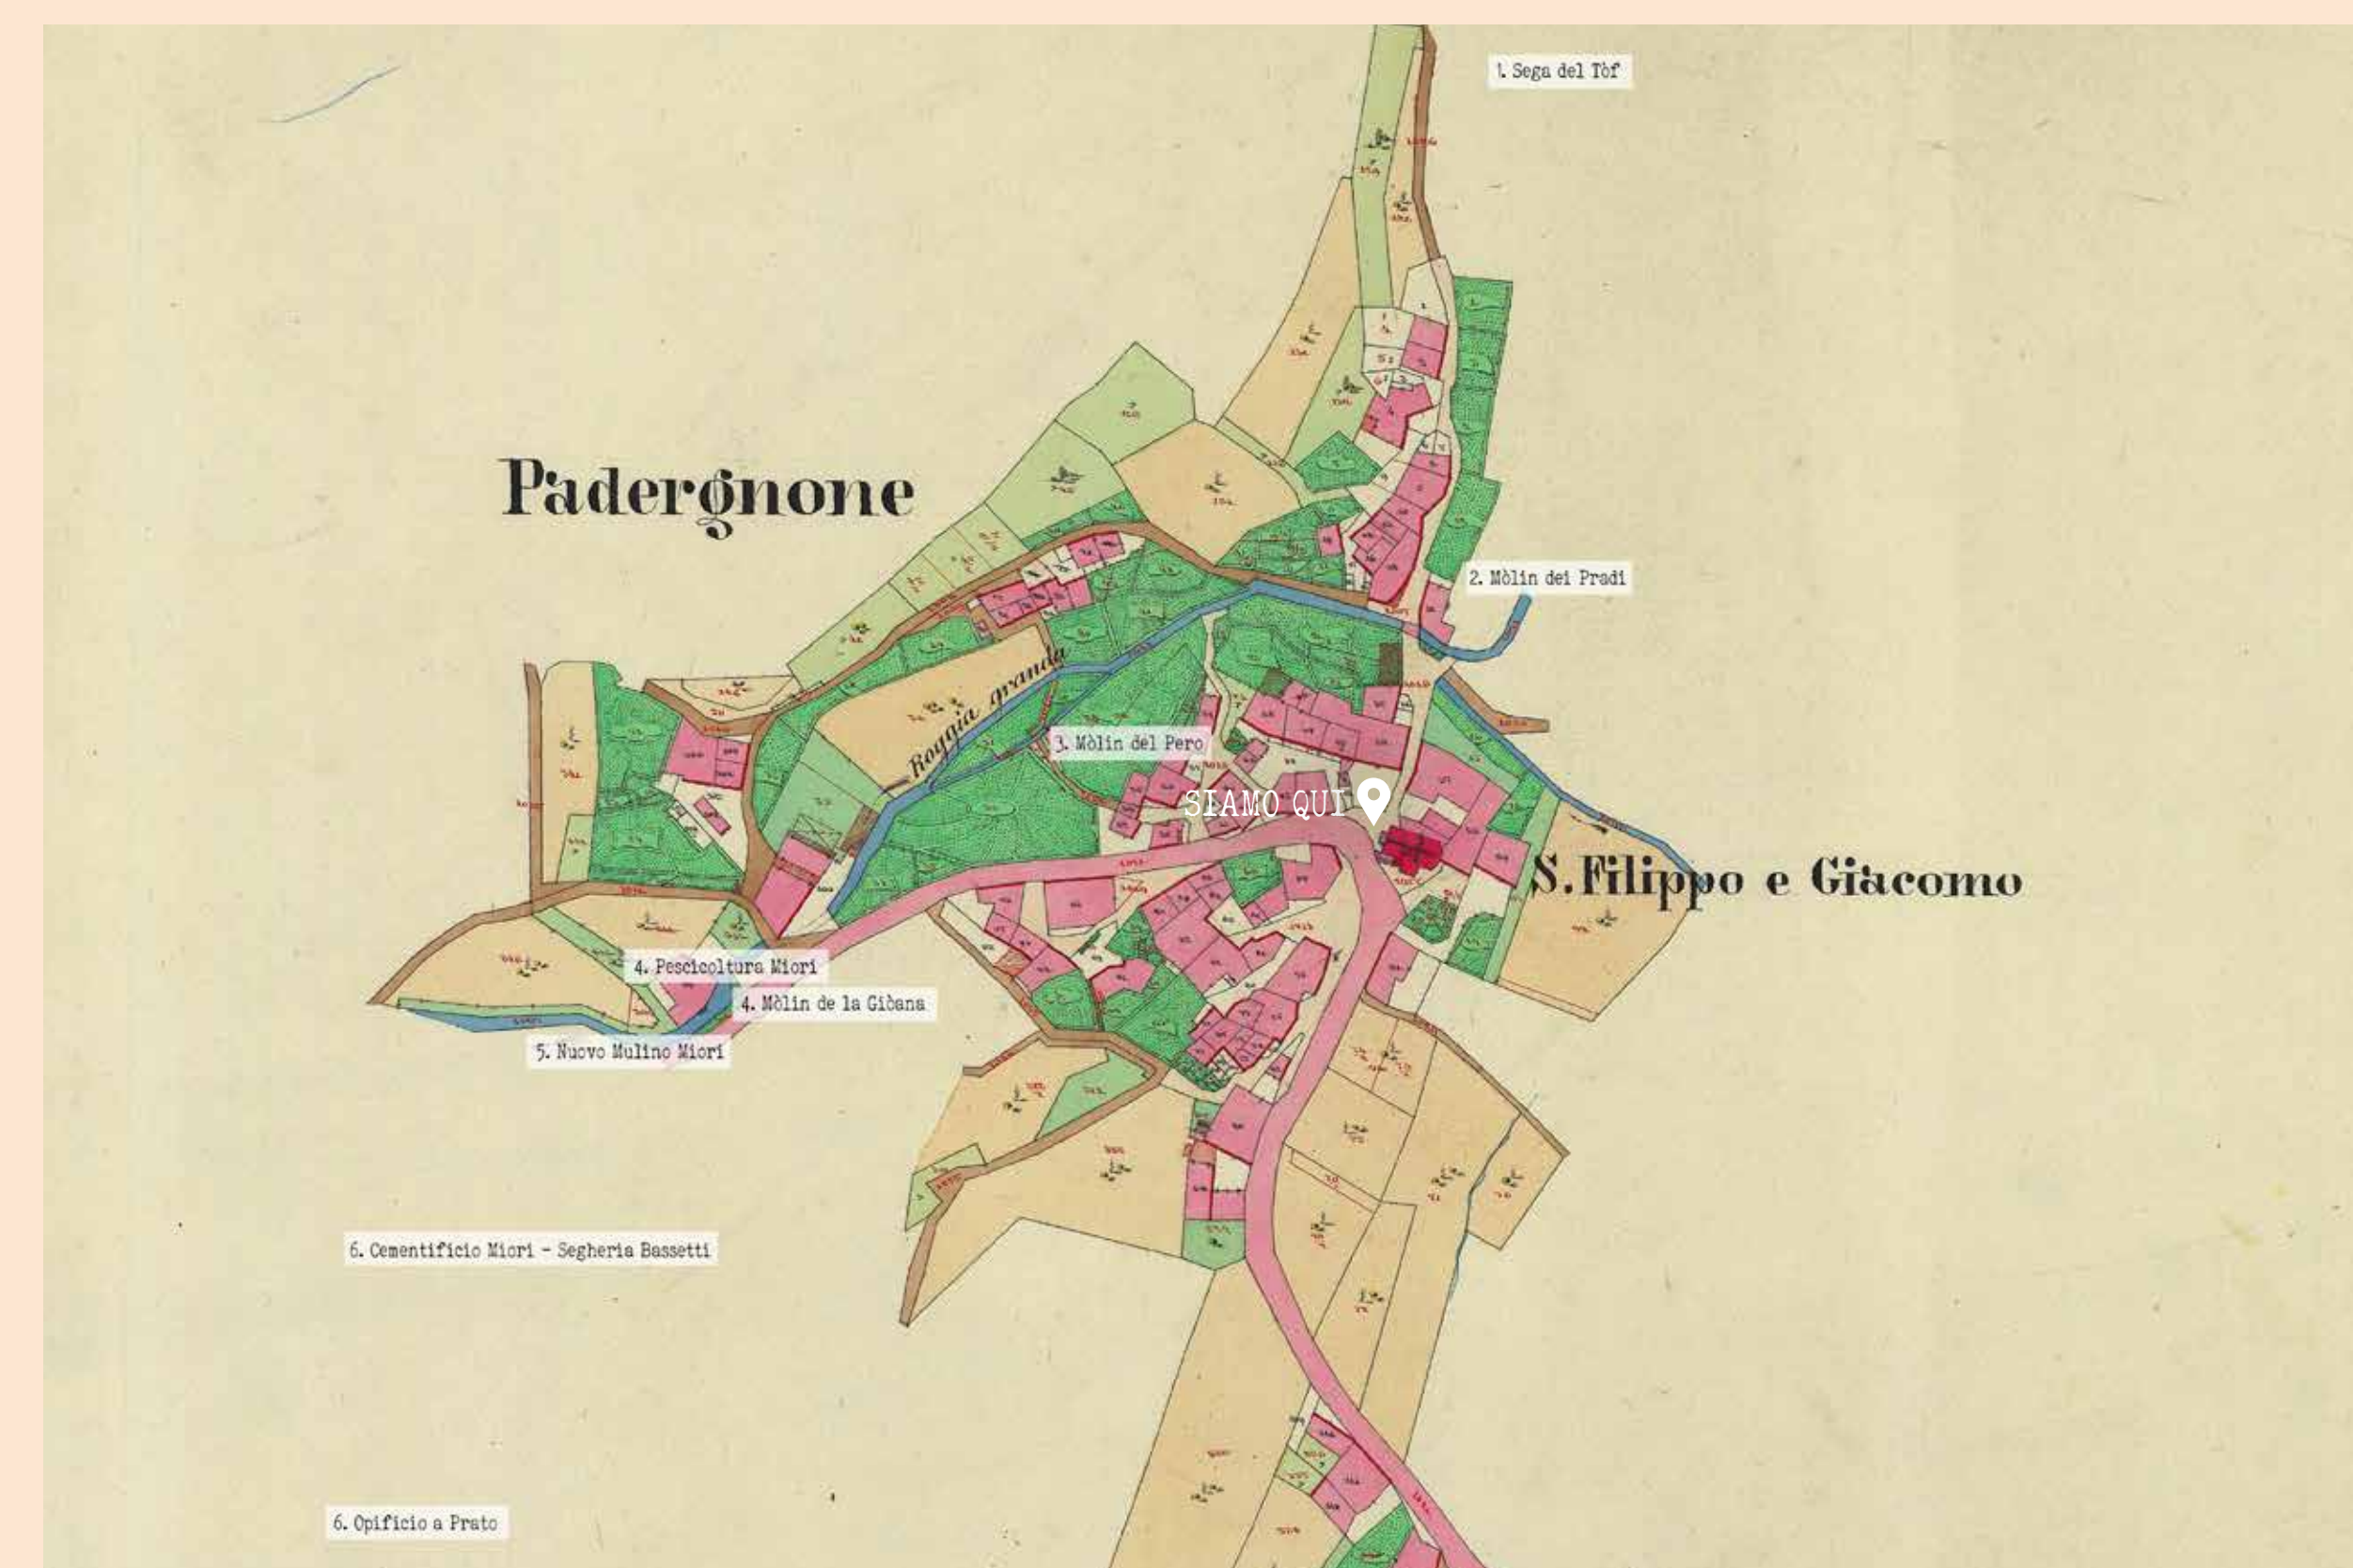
1. Sega del Tòf

Padergnone

2. Mòlin dei Pradi

Roggia granda

3. Mòlin del Pero

SIAMO QUI

S. Filippo e Giacomo

4. Pescicoltura Miori

4. Mòlin de la Gibana

5. Nuovo Mulino Miori

6. Cementificio Miori - Segheria Bassetti

6. Opificio a Prato